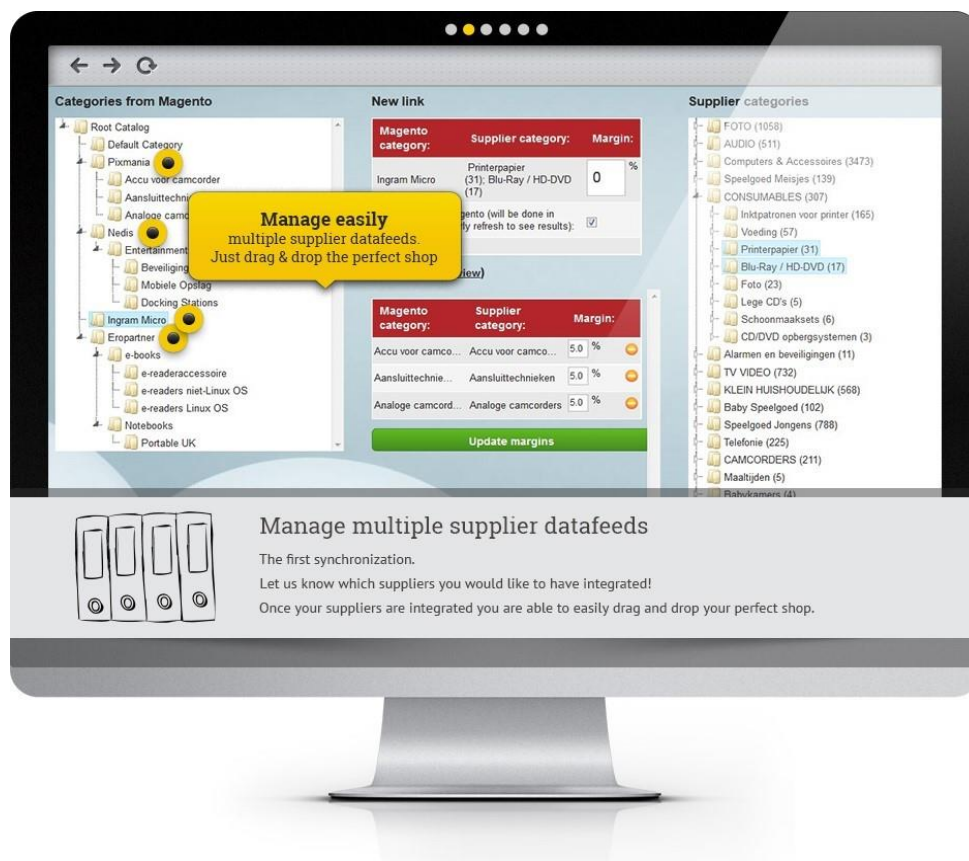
Categories from Magento

Root Catalog
Default Category
Pixmania
Accu voor camcorder
Aansluittechni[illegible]
Analoge camc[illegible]
Nedis
Entertainment
Beveiliging
Mobiele Opslag
Docking Stations
Ingram Micro
Eropartner
e-books
e-readeraccessoire
e-readers niet-Linux OS
e-readers Linux OS
Notebooks
Portable UK

New link

| Magento category: | Supplier category: | Margin: |
|---|---|---|
| Ingram Micro | Printerpapier (31); Blu-Ray / HD-DVD (17) | 0 % |

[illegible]gento (will be done in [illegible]y refresh to see results):

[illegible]iew)

| Magento category: | Supplier category: | Margin: |
|---|---|---|
| Accu voor camco... | Accu voor camco... | 5.0 % |
| Aansluittechnie... | Aansluittechnieken | 5.0 % |
| Analoge camcord... | Analoge camcorders | 5.0 % |

Update margins

Manage easily
multiple supplier datafeeds.
Just drag & drop the perfect shop

Supplier categories

FOTO (1058)
AUDIO (511)
Computers & Accessoires (3473)
Speelgoed Meisjes (139)
CONSUMABLES (307)
Inktpatronen voor printer (165)
Voeding (57)
Printerpapier (31)
Blu-Ray / HD-DVD (17)
Foto (23)
Lege CD's (5)
Schoonmaaksets (6)
CD/DVD opbergsystemen (3)
Alarmen en beveiligingen (11)
TV VIDEO (732)
KLEIN HUISHOUDELIJK (568)
Baby Speelgoed (102)
Speelgoed Jongens (788)
Telefonie (225)
CAMCORDERS (211)
Maaltijden (5)
Babykamers (4)

Manage multiple supplier datafeeds

The first synchronization.

Let us know which suppliers you would like to have integrated!

Once your suppliers are integrated you are able to easily drag and drop your perfect shop.